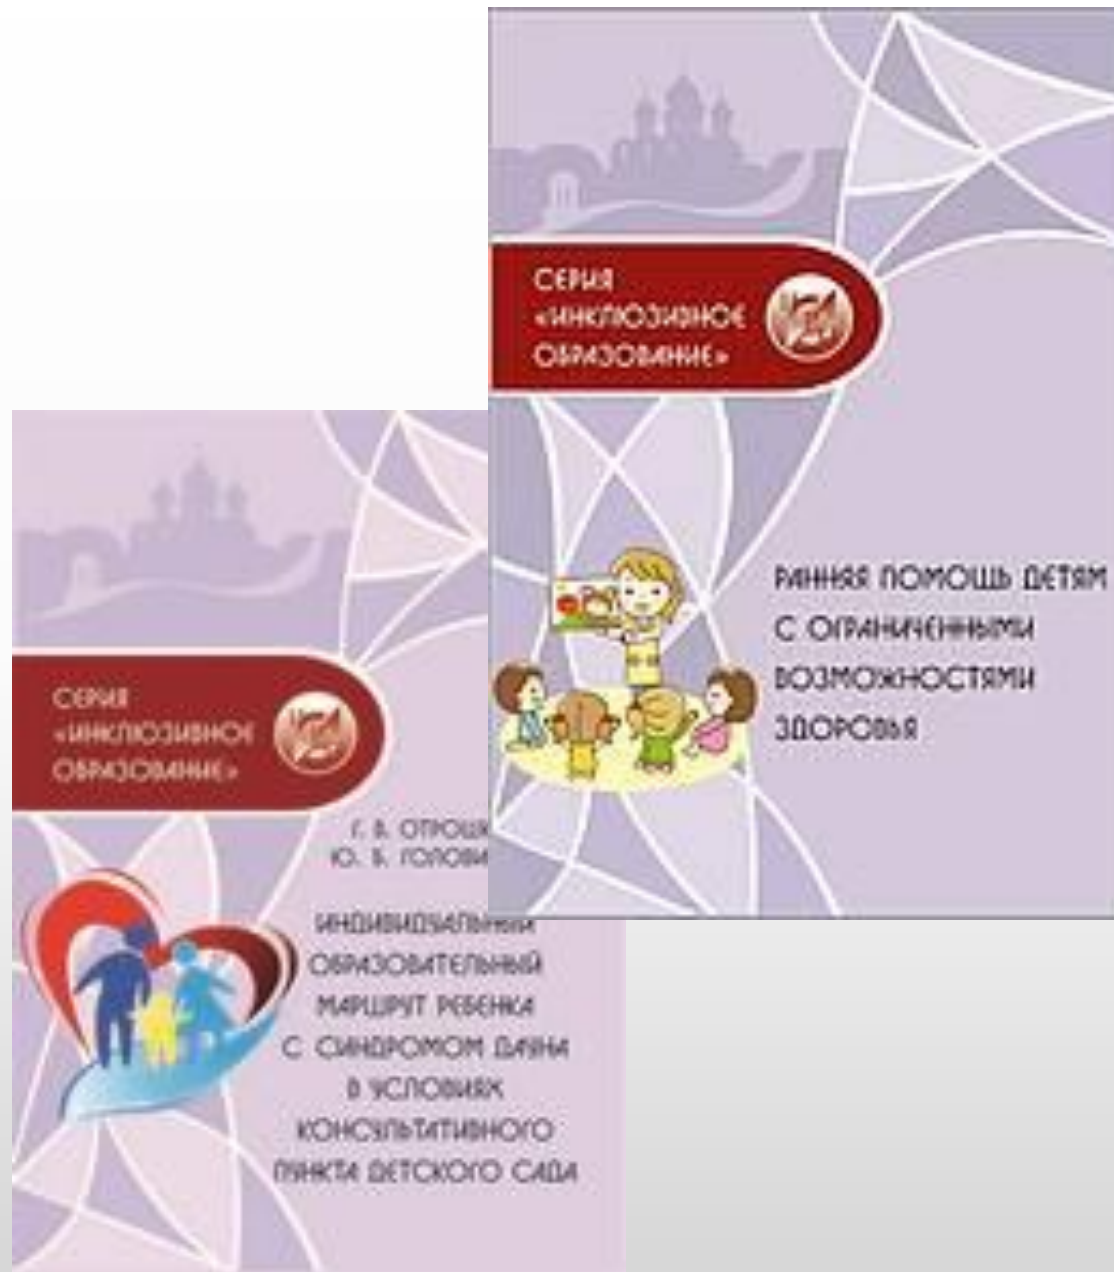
СЕРИЯ «ИНКЛЮЗИВНОЕ ОБРАЗОВАНИЕ»

РАННЯЯ ПОМОЩЬ ДЕТЯМ С ОГРАНИЧЕННЫМИ ВОЗМОЖНОСТЯМИ ЗДОРОВЬЯ

СЕРИЯ «ИНКЛЮЗИВНОЕ ОБРАЗОВАНИЕ»

Г. В. ОПРОШ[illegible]
Ю. В. ГОЛОВИ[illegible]

ИНДИВИДУАЛЬНЫЙ ОБРАЗОВАТЕЛЬНЫЙ МАРШРУТ РЕБЕНКА С СИНДРОМОМ ДАУНА В УСЛОВИЯХ КОНСУЛЬТАТИВНОГО ПУНКТА ДЕТСКОГО САДА